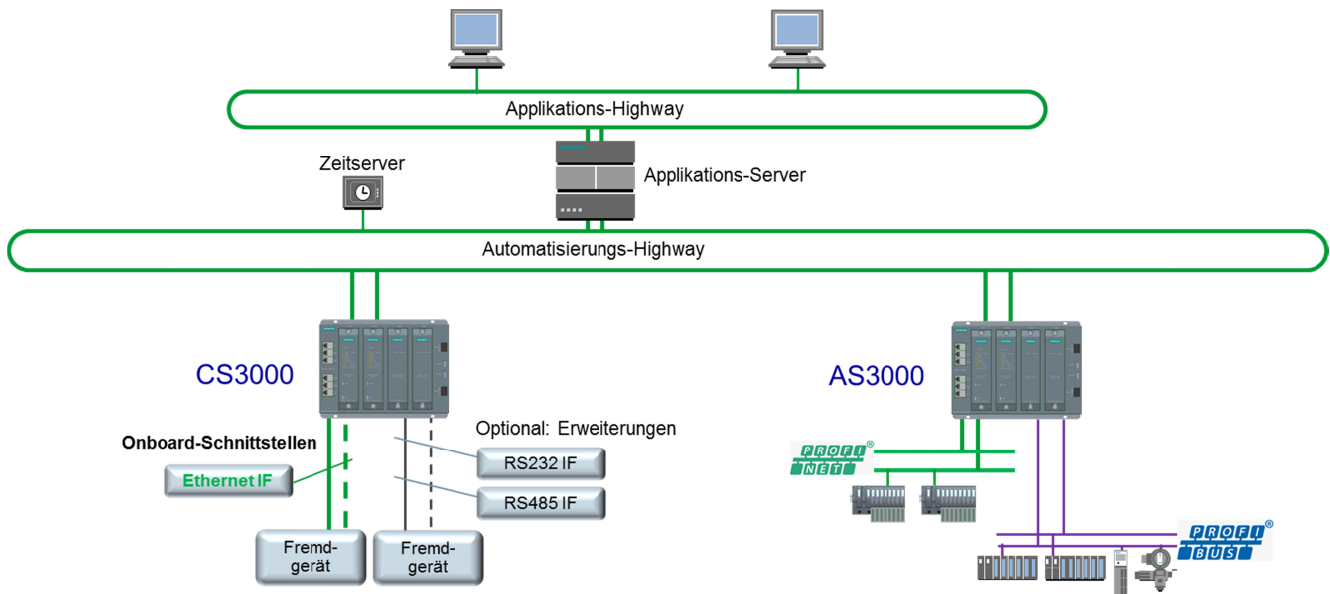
Applikations-Highway

Zeitserver

Applikations-Server

Automatisierungs-Highway

CS3000

AS3000

Onboard-Schnittstellen

Optional: Erweiterungen

Ethernet IF

RS232 IF

RS485 IF

Fremdgerät

Fremdgerät

PROFI NET ®

PROFI BUS ®